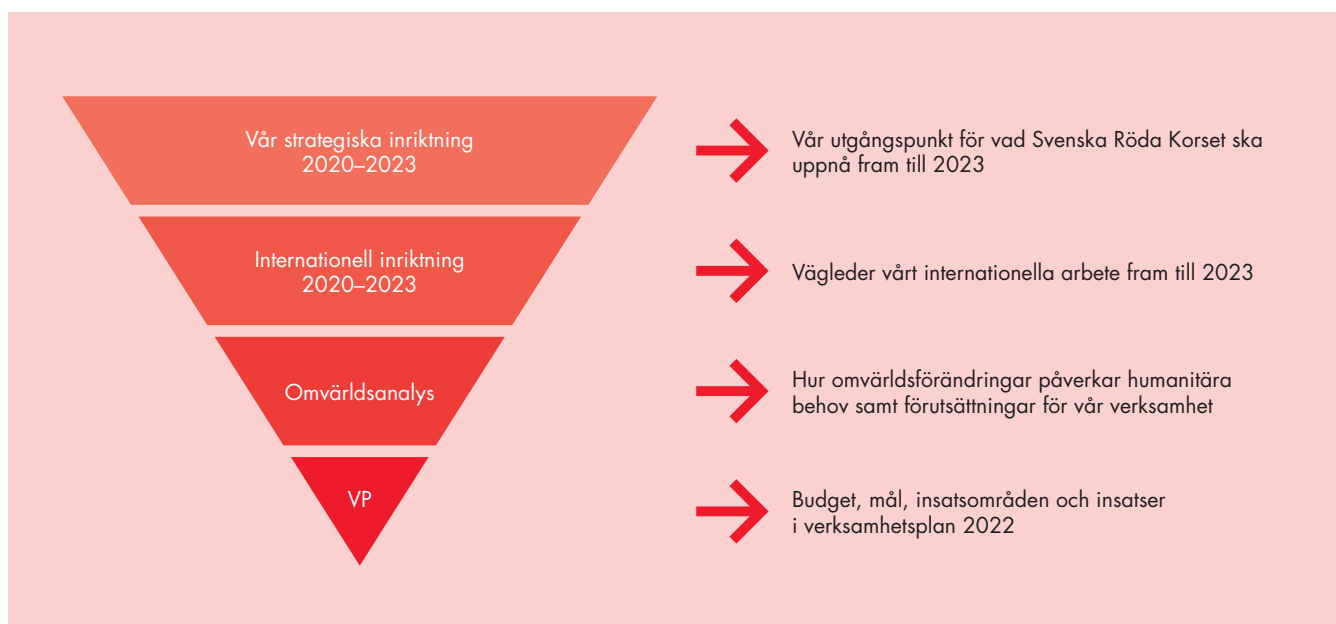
Vår strategiska inriktning 2020–2023

Vår utgångspunkt för vad Svenska Röda Korset ska uppnå fram till 2023

Internationell inriktning 2020–2023

Vägleder vårt internationella arbete fram till 2023

Omvärldsanalys

Hur omvärldsförändringar påverkar humanitära behov samt förutsättningar för vår verksamhet

VP

Budget, mål, insatsområden och insatser i verksamhetsplan 2022